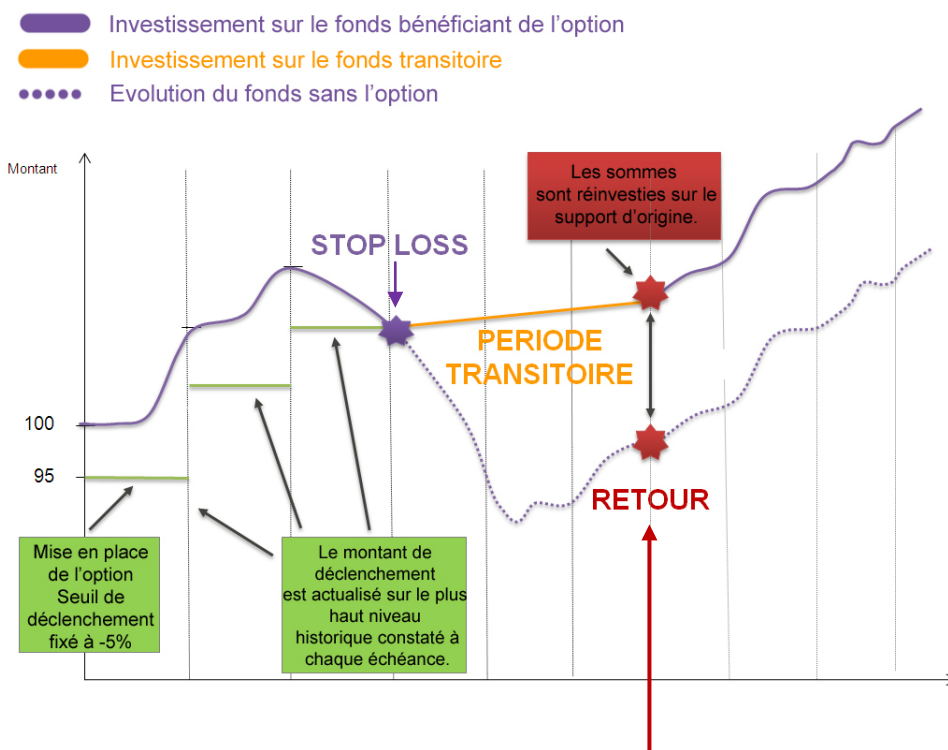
Investissement sur le fonds bénéficiant de l'option
Investissement sur le fonds transitoire
Evolution du fonds sans l'option

Montant

Les sommes sont réinvesties sur le support d'origine.

STOP LOSS

PERIODE TRANSITOIRE

100

95

RETOUR

Mise en place de l'option Seuil de déclenchement fixé à -5%

Le montant de déclenchement est actualisé sur le plus haut niveau historique constaté à chaque échéance.